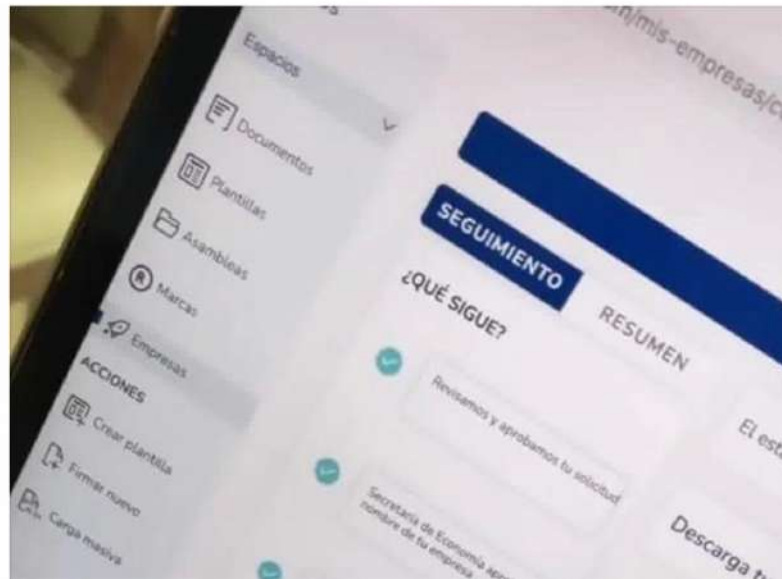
/mis-empresas/c

Espacios

Documentos

Plantillas

Asambleas

Marcas

Empresas

ACCIONES

Crear plantilla

Firmar nuevo

Carga masiva

SEGUIMIENTO

RESUMEN

¿QUÉ SIGUE?

Revisamos y aprobamos tu solicitud

Secretaría de Economía apr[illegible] nombre de tu empresa

El est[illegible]

Descarga t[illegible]